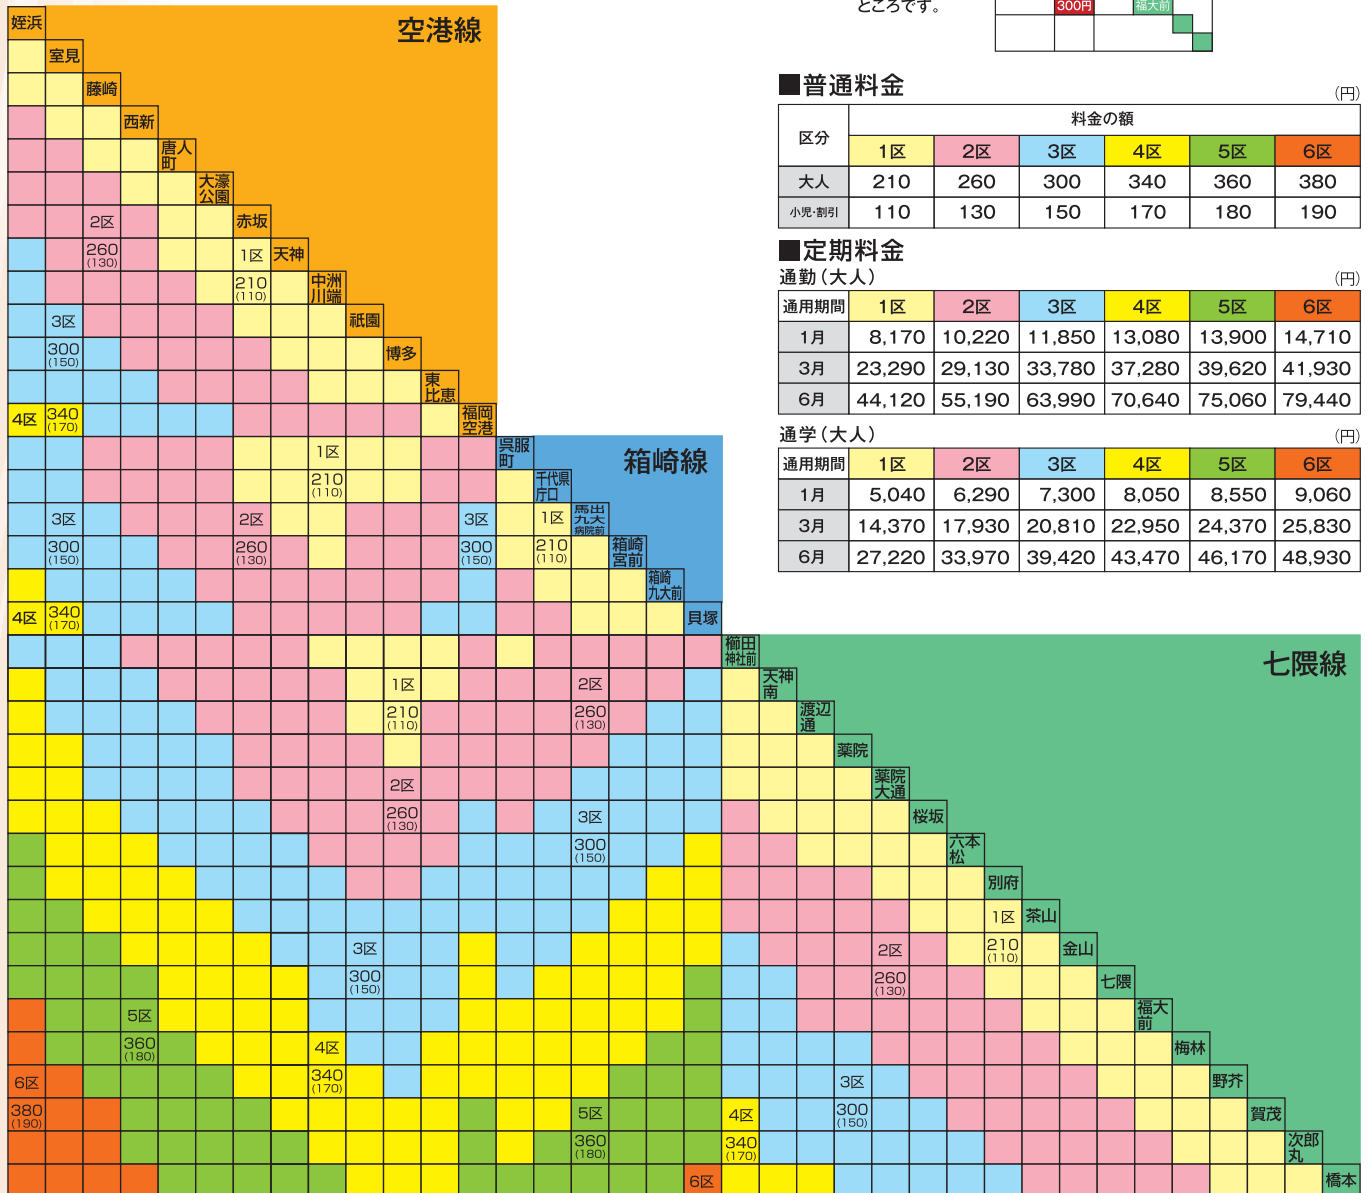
ところです。 300円 福大前

■普通料金

(円)

| 区分 | 料金の額 | | | | | |
|---|---|---|---|---|---|---|
| | 1区 | 2区 | 3区 | 4区 | 5区 | 6区 |
| 大人 | 210 | 260 | 300 | 340 | 360 | 380 |
| 小児・割引 | 110 | 130 | 150 | 170 | 180 | 190 |

■定期料金

通勤(大人) (円)

| 通用期間 | 1区 | 2区 | 3区 | 4区 | 5区 | 6区 |
|---|---|---|---|---|---|---|
| 1月 | 8,170 | 10,220 | 11,850 | 13,080 | 13,900 | 14,710 |
| 3月 | 23,290 | 29,130 | 33,780 | 37,280 | 39,620 | 41,930 |
| 6月 | 44,120 | 55,190 | 63,990 | 70,640 | 75,060 | 79,440 |

通学(大人) (円)

| 通用期間 | 1区 | 2区 | 3区 | 4区 | 5区 | 6区 |
|---|---|---|---|---|---|---|
| 1月 | 5,040 | 6,290 | 7,300 | 8,050 | 8,550 | 9,060 |
| 3月 | 14,370 | 17,930 | 20,810 | 22,950 | 24,370 | 25,830 |
| 6月 | 27,220 | 33,970 | 39,420 | 43,470 | 46,170 | 48,930 |

空港線

姪浜 室見 藤崎 西新 唐人町 大濠公園 赤坂 天神 中洲川端 祇園 博多 東比恵 福岡空港

箱崎線

呉服町 千代県庁口 馬出九大病院前 箱崎宮前 箱崎九大前 貝塚

七隈線

櫛田神社前 天神南 渡辺通 薬院 薬院大通 桜坂 六本松 別府 茶山 金山 七隈 福大前 梅林 野芥 賀茂 次郎丸 橋本

2区 260 (130) 1区 210 (110) 3区 300 (150) 4区 340 (170) 1区 210 (110) 3区 300 (150) 2区 260 (130) 3区 300 (150) 1区 210 (110) 4区 340 (170) 1区 210 (110) 2区 260 (130) 2区 260 (130) 3区 300 (150) 1区 210 (110) 2区 260 (130) 3区 300 (150) 5区 360 (180) 4区 340 (170) 6区 380 (190) 5区 360 (180) 4区 340 (170) 3区 300 (150) 6区